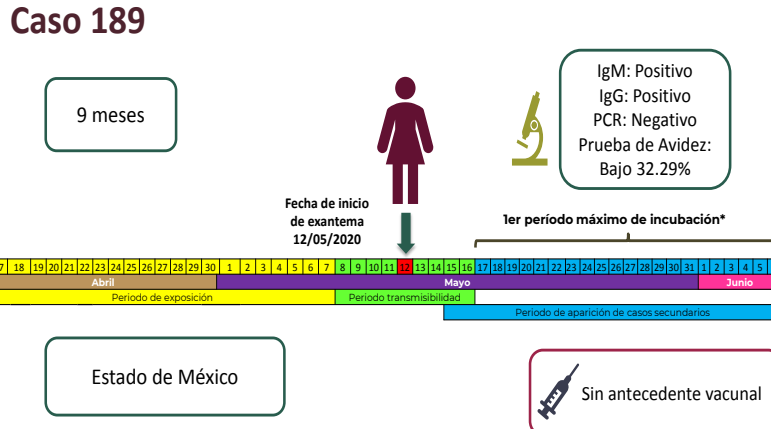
Caso 189

9 meses

IgM: Positivo
IgG: Positivo
PCR: Negativo
Prueba de Avidez: Bajo 32.29%

Fecha de inicio de exantema 12/05/2020

1er período máximo de incubación*

| 17 | 18 | 19 | 20 | 21 | 22 | 23 | 24 | 25 | 26 | 27 | 28 | 29 | 30 | 1 | 2 | 3 | 4 | 5 | 6 | 7 | 8 | 9 | 10 | 11 | 12 | 13 | 14 | 15 | 16 | 17 | 18 | 19 | 20 | 21 | 22 | 23 | 24 | 25 | 26 | 27 | 28 | 29 | 30 | 31 | 1 | 2 | 3 | 4 | 5 |
|---|---|---|---|---|---|---|---|---|---|---|---|---|---|---|---|---|---|---|---|---|---|---|---|---|---|---|---|---|---|---|---|---|---|---|---|---|---|---|---|---|---|---|---|---|---|---|---|---|---|

Abril
Mayo
Junio

Periodo de exposición
Periodo transmisibilidad
Periodo de aparición de casos secundarios

Estado de México

Sin antecedente vacunal